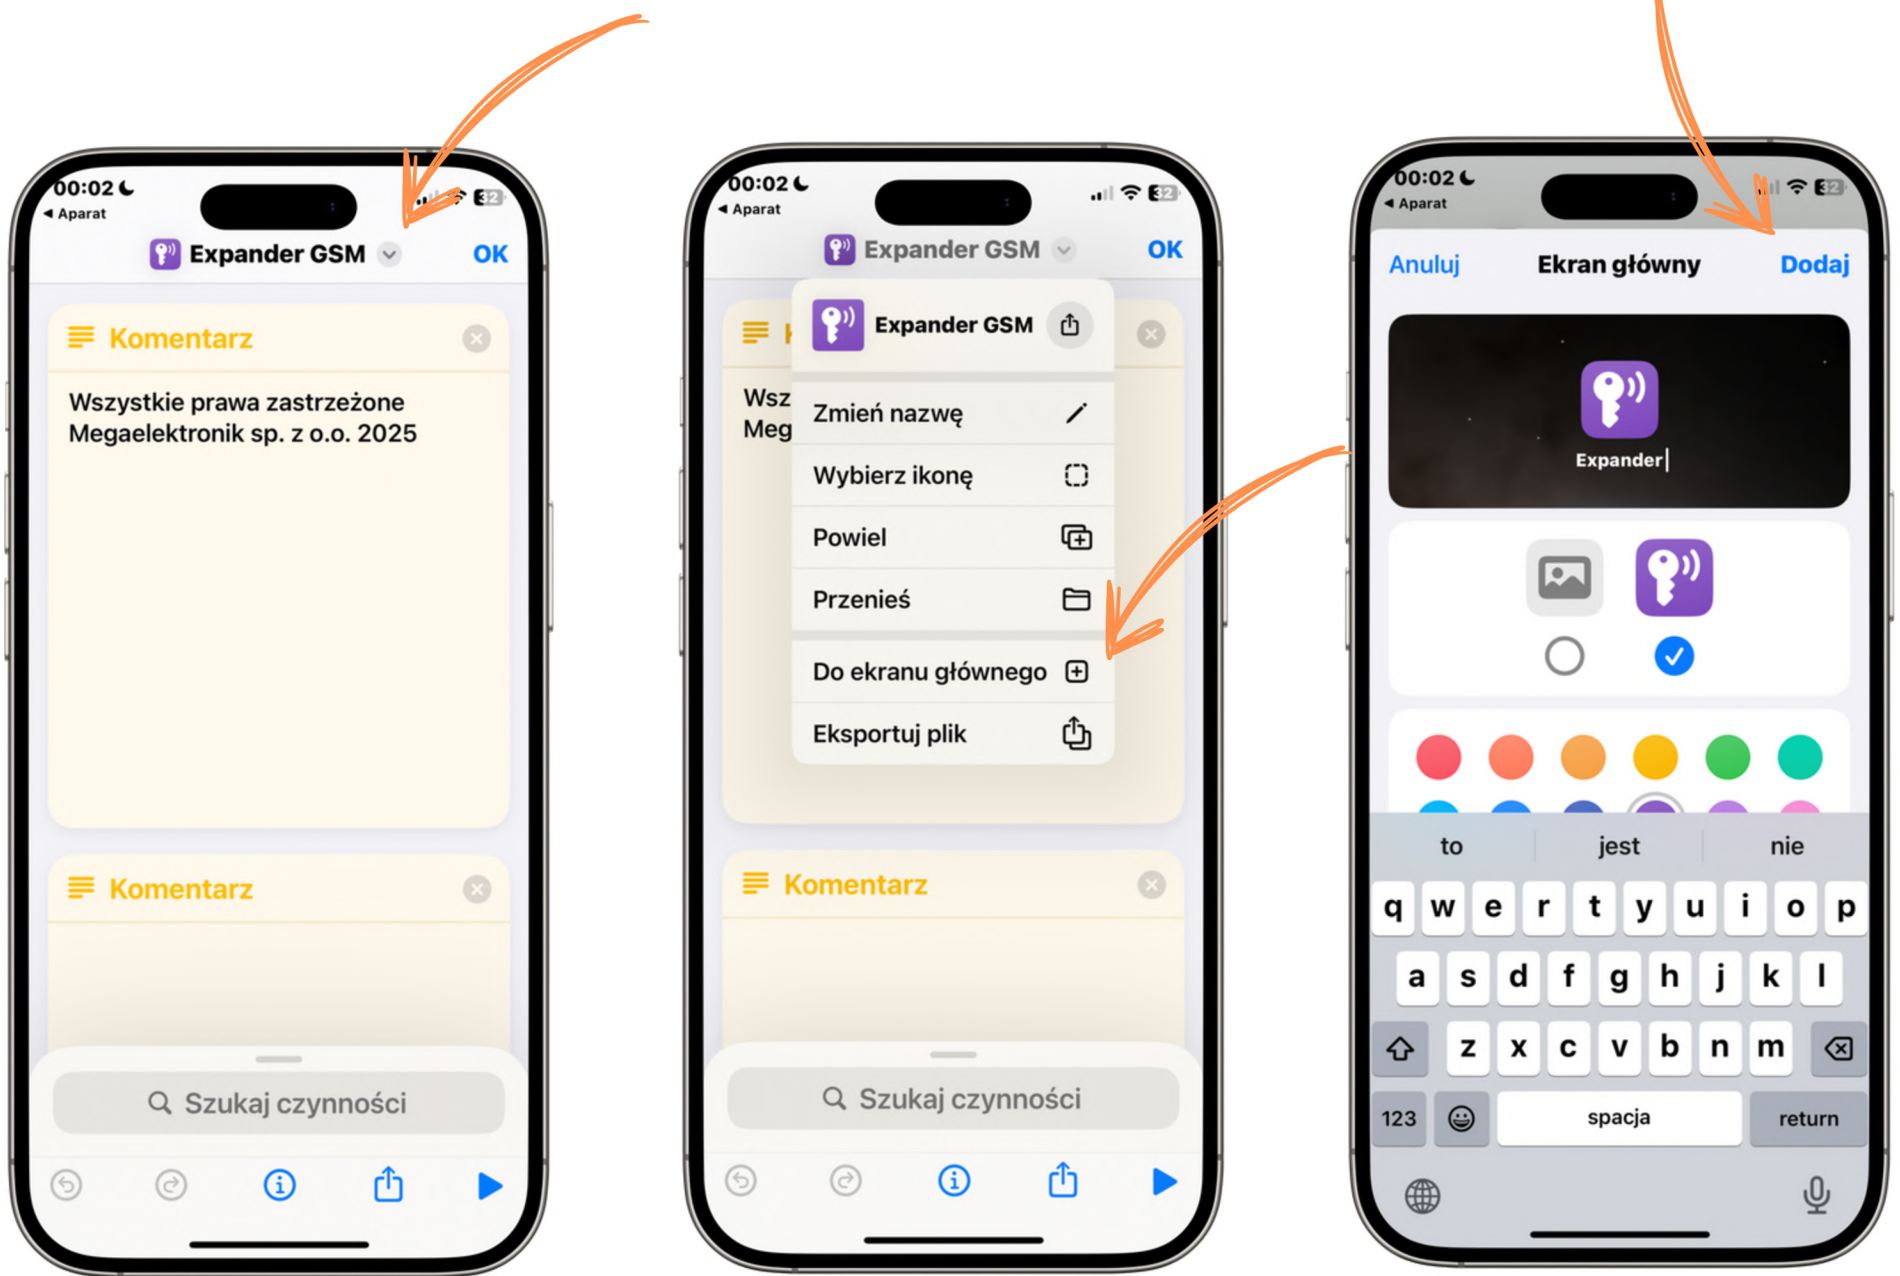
00:02
◂ Aparat
Expander GSM
OK
Komentarz
Wszystkie prawa zastrzeżone Megaelektronik sp. z o.o. 2025
Komentarz
Szukaj czynności

00:02
◂ Aparat
Expander GSM
OK
Wsz
Meg
Expander GSM
Zmień nazwę
Wybierz ikonę
Powiel
Przenieś
Do ekranu głównego
Eksportuj plik
Komentarz
Szukaj czynności

00:02
◂ Aparat
Anuluj
Ekran główny
Dodaj
Expander
to
jest
nie
q w e r t y u i o p
a s d f g h j k l
z x c v b n m
123
spacja
return